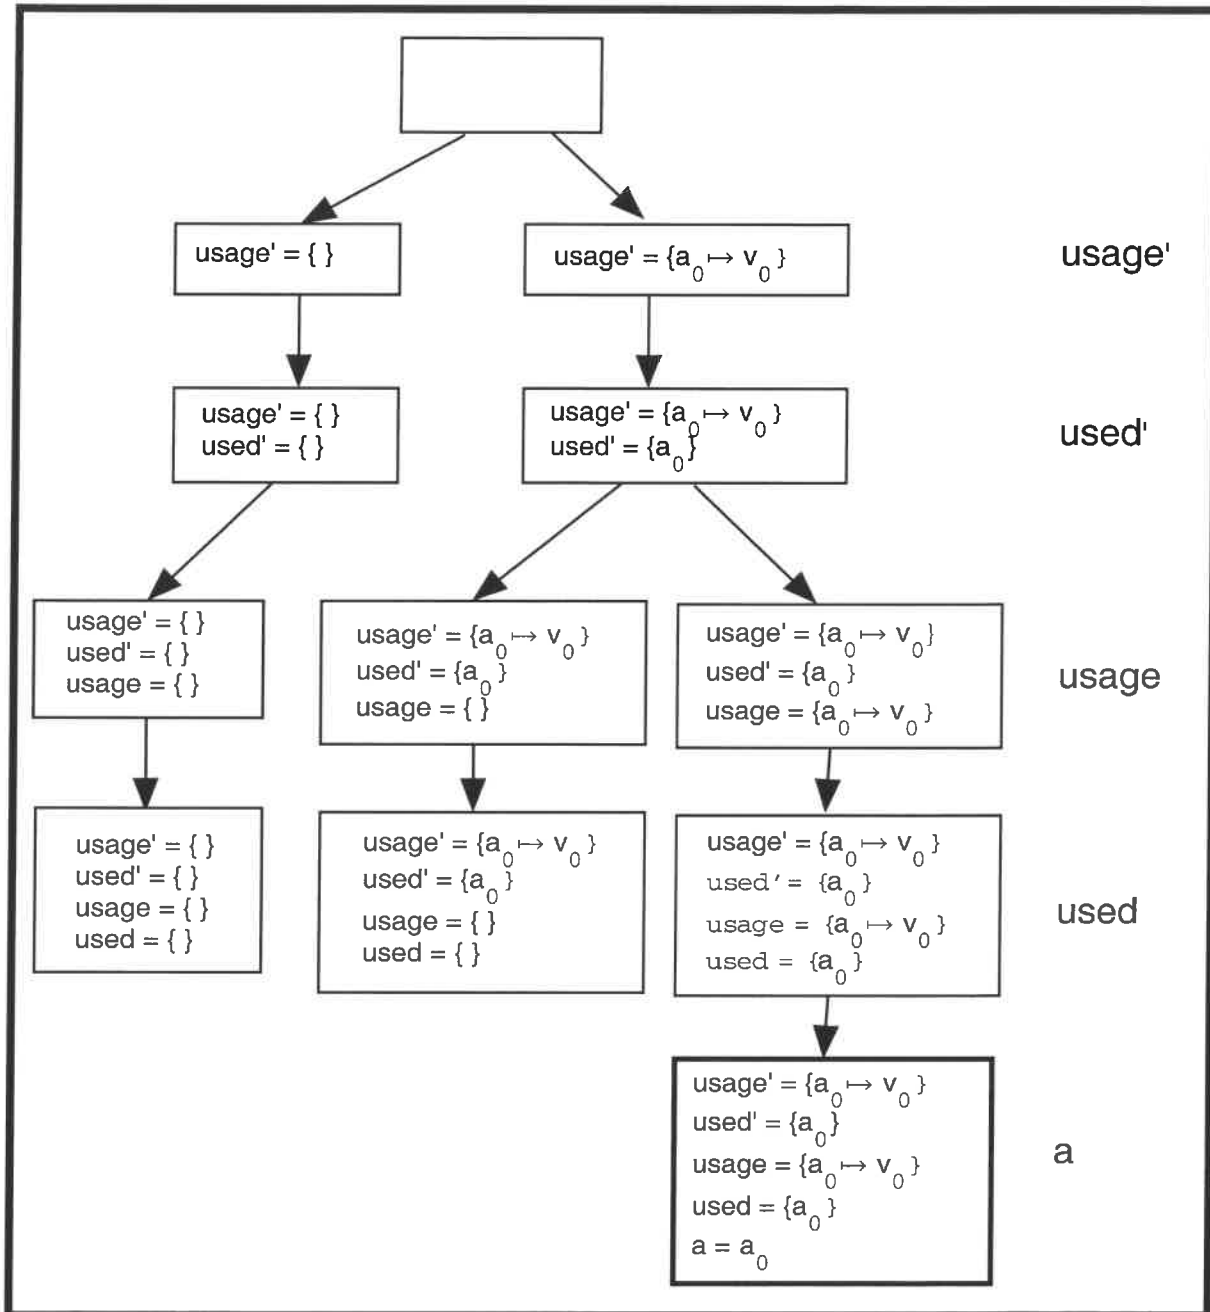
usage' = { }

usage' = $\{a_0 \mapsto v_0\}$

usage'

usage' = { }
used' = { }

usage' = $\{a_0 \mapsto v_0\}$
used' = $\{a_0\}$

used'

usage' = { }
used' = { }
usage = { }

usage' = $\{a_0 \mapsto v_0\}$
used' = $\{a_0\}$
usage = { }

usage' = $\{a_0 \mapsto v_0\}$
used' = $\{a_0\}$
usage = $\{a_0 \mapsto v_0\}$

usage

usage' = { }
used' = { }
usage = { }
used = { }

usage' = $\{a_0 \mapsto v_0\}$
used' = $\{a_0\}$
usage = { }
used = { }

usage' = $\{a_0 \mapsto v_0\}$
used' = $\{a_0\}$
usage = $\{a_0 \mapsto v_0\}$
used = $\{a_0\}$

used

usage' = $\{a_0 \mapsto v_0\}$
used' = $\{a_0\}$
usage = $\{a_0 \mapsto v_0\}$
used = $\{a_0\}$
a = $a_0$

a